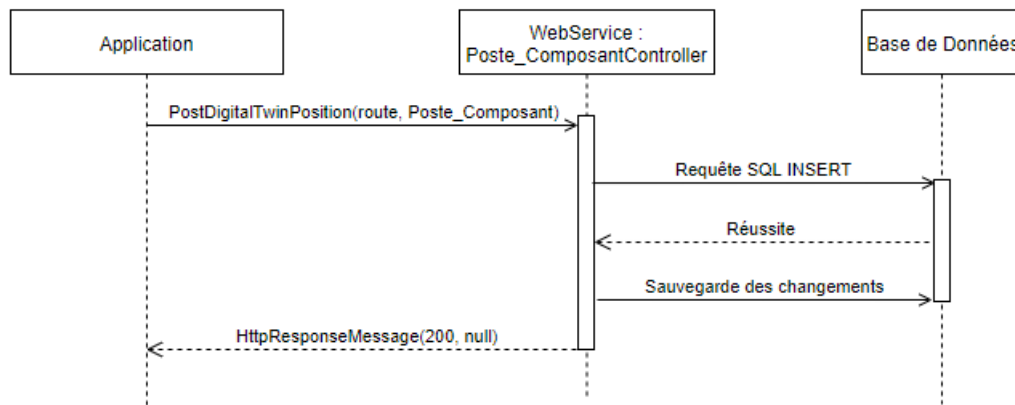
Application

WebService : Poste_ComposantController

Base de Donnée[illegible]

PostDigitalTwinPosition(route, Poste_Composant)

Requête SQL INSERT

Réussite

Sauvegarde des changements

HttpResponseMessage(200, null)